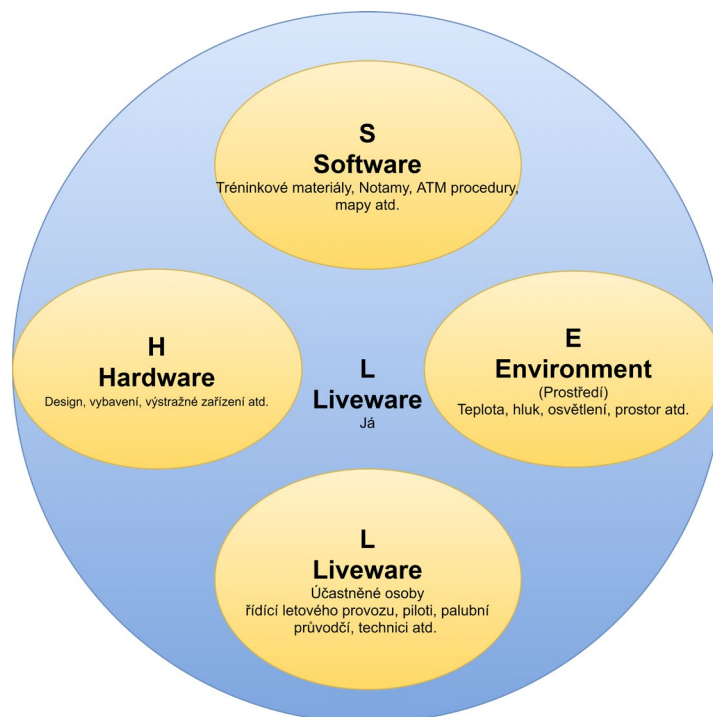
S
Software
Tréninkové materiály, Notamy, ATM procedury, mapy atd.

H
Hardware
Design, vybavení, výstražné zařízení atd.

L
Liveware
Já

E
Environment
(Prostředí)
Teplota, hluk, osvětlení, prostor atd.

L
Liveware
Účastněné osoby
řídící letového provozu, piloti, palubní průvodčí, technici atd.